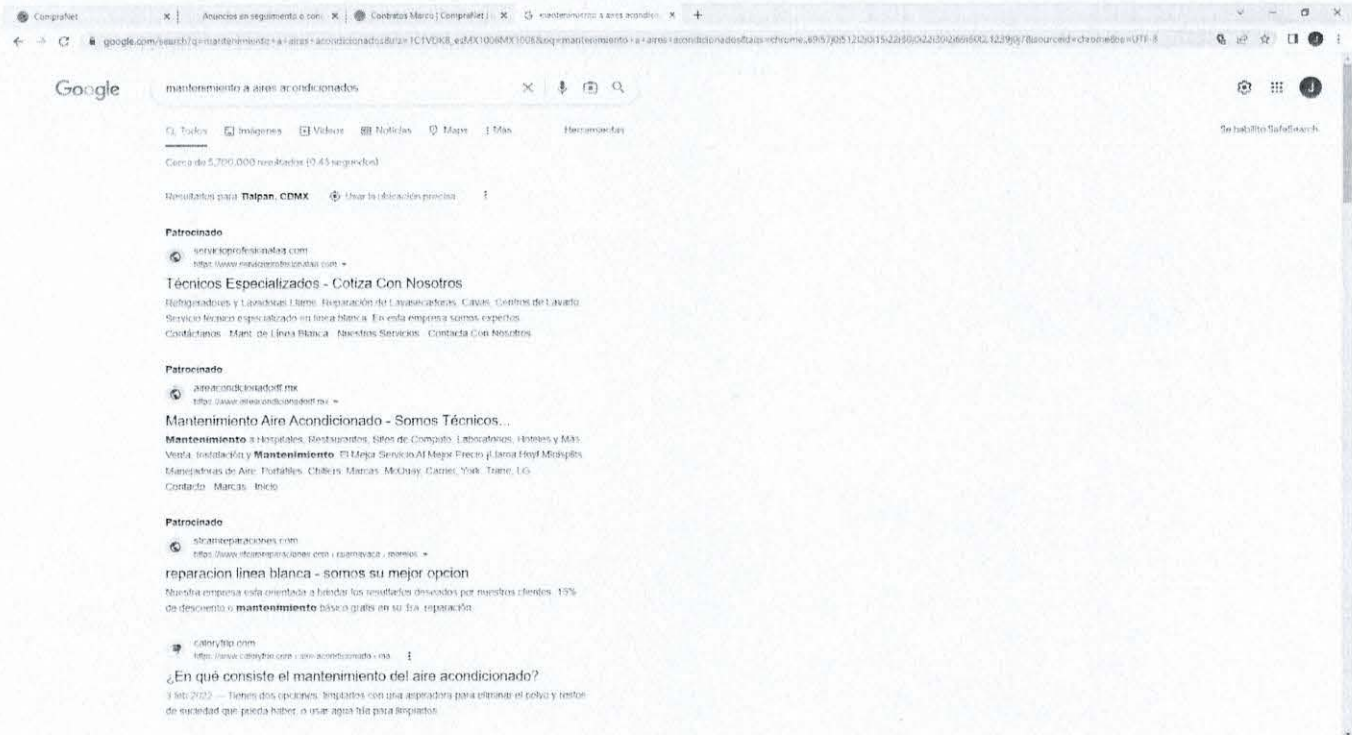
CompraNet | Anuncios en seguimiento o con | Contratos Marco | CompraNet | mantenimiento a aires acondic

google.com/search?q=mantenimiento+a+aires+acondicionados&rlz=1C1VDKB_esMX1006MX1006&oq=mantenimiento+a+aires+acondicionados&aqs=chrome..69i57j0i512l2j0i15i22i30i22i30l2j69i60l2.1229j0j7&sourceid=chrome&ie=UTF-8

Google

mantenimiento a aires acondicionados

Todos Imágenes Videos Noticias Maps Más Herramientas

Se habilitó SafeSearch

Cerca de 5,700,000 resultados (0.45 segundos)

Resultados para Tlalpan, CDMX Usar la ubicación precisa

Patrocinado
servicioprofesionalaa.com
https://www.servicioprofesionalaa.com

Técnicos Especializados - Cotiza Con Nosotros
Refrigeradores y Lavadoras Llame. Reparación de Lavasecadoras, Cavas, Centros de Lavado. Servicio técnico especializado en línea blanca. En esta empresa somos expertos.
Contáctanos · Mant. de Línea Blanca · Nuestros Servicios · Contacta Con Nosotros

Patrocinado
aireacondicionadodf.mx
https://www.aireacondicionadodf.mx

Mantenimiento Aire Acondicionado - Somos Técnicos...
Mantenimiento a Hospitales, Restaurantes, Sitios de Computo, Laboratorios, Hoteles y Más. Venta, Instalación y Mantenimiento. El Mejor Servicio Al Mejor Precio ¡Llama Hoy! Minisplits, Manejadoras de Aire, Portables, Chillers. Marcas: McQuay, Carrier, York, Trane, LG.
Contacto · Marcas · Inicio

Patrocinado
sfcamreparaciones.com
https://www.sfcamreparaciones.com › cuernavaca › morelos

reparacion linea blanca - somos su mejor opcion
Nuestra empresa esta orientada a brindar los resultados deseados por nuestros clientes. 15% de descuento o mantenimiento básico gratis en su 1ra. reparación.

calorytrio.com
https://www.calorytrio.com › aire-acondicionado › ma

¿En qué consiste el mantenimiento del aire acondicionado?
3 feb 2022 — Tienes dos opciones: limpiarlos con una aspiradora para eliminar el polvo y restos de suciedad que pueda haber, o usar agua fría para limpiarlos.